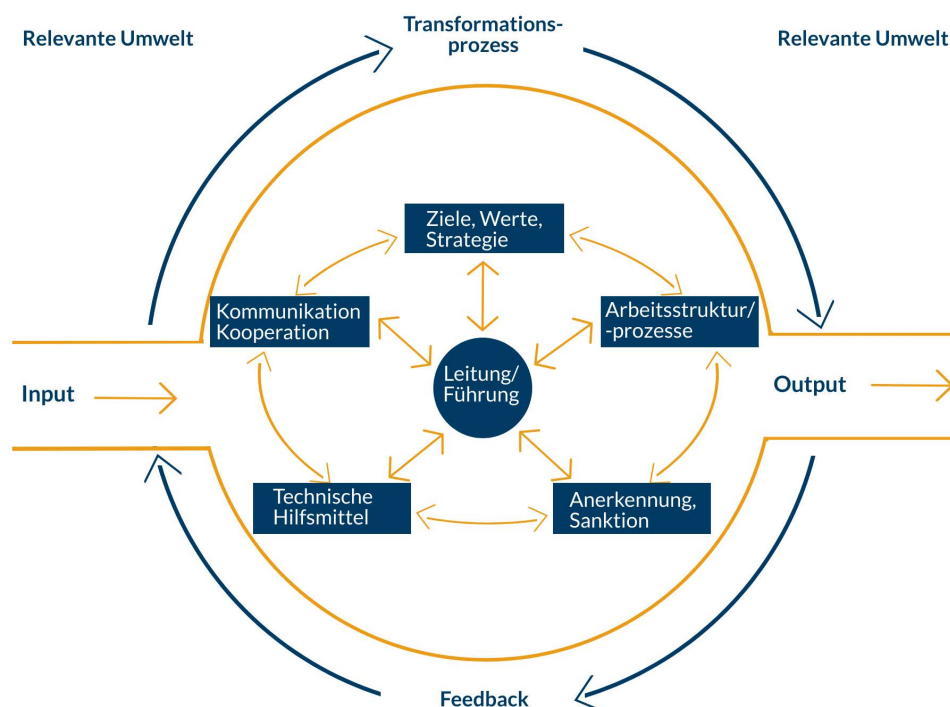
Relevante Umwelt

Transformations-prozess

Relevante Umwelt

Ziele, Werte, Strategie

Kommunikation Kooperation

Arbeitsstruktur/ -prozesse

Input

Leitung/ Führung

Output

Technische Hilfsmittel

Anerkennung, Sanktion

Feedback